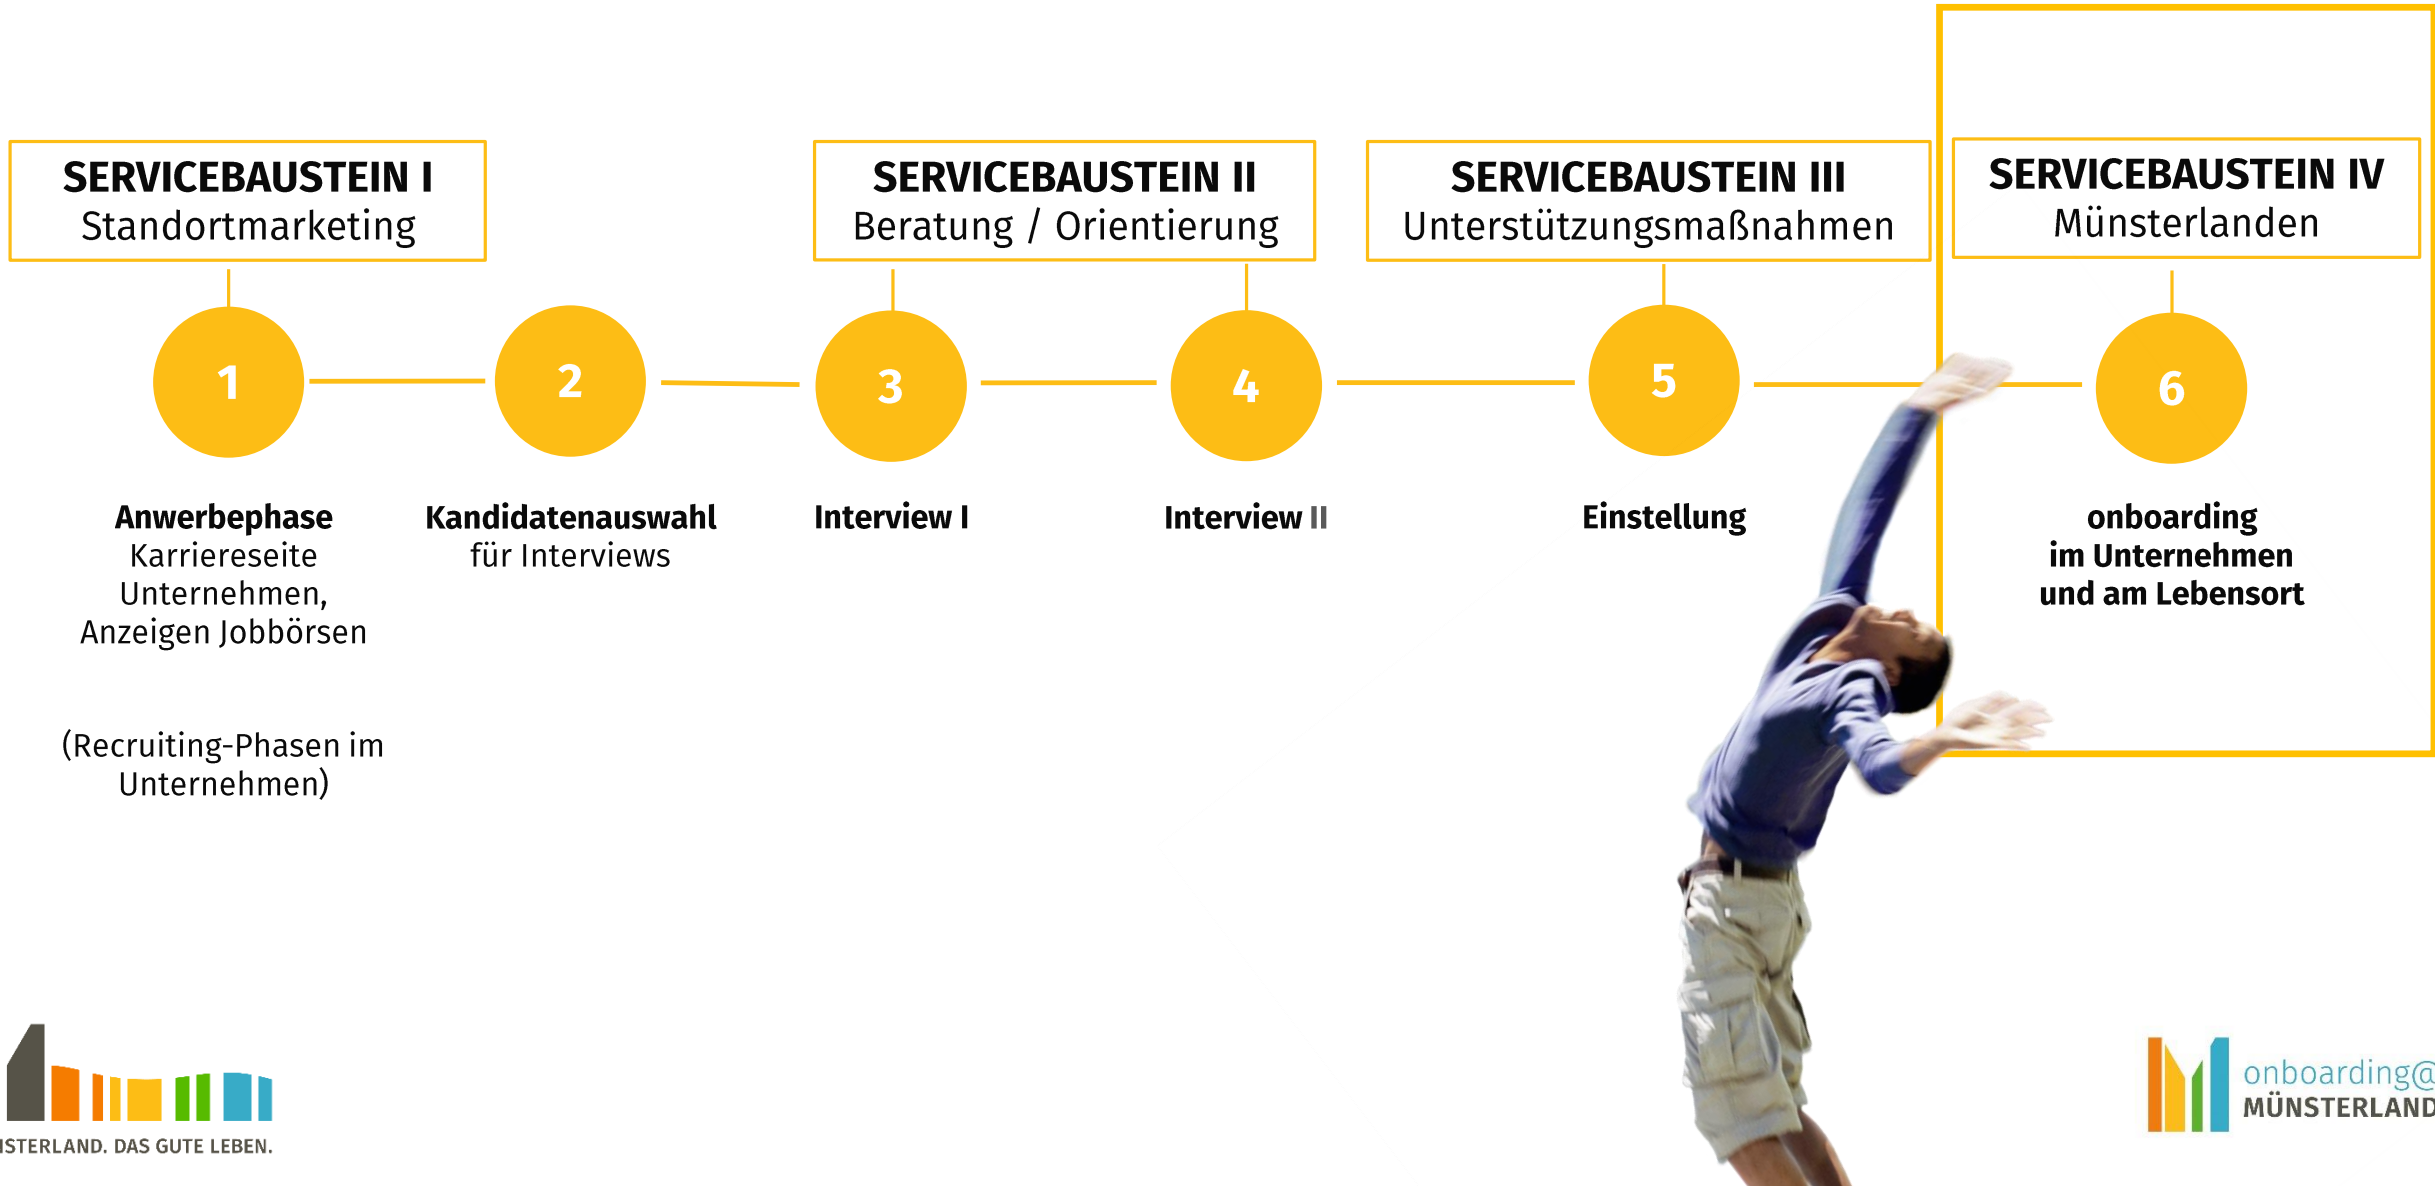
SERVICEBAUSTEIN I
Standortmarketing

SERVICEBAUSTEIN II
Beratung / Orientierung

SERVICEBAUSTEIN III
Unterstützungsmaßnahmen

SERVICEBAUSTEIN IV
Münsterlanden

1

2

3

4

5

6

Anwerbephase
Karriereseite Unternehmen, Anzeigen Jobbörsen

Kandidatenauswahl
für Interviews

Interview I

Interview II

Einstellung

onboarding
im Unternehmen
und am Lebensort

(Recruiting-Phasen im Unternehmen)

ISTERLAND. DAS GUTE LEBEN.

onboarding@
MÜNSTERLAND